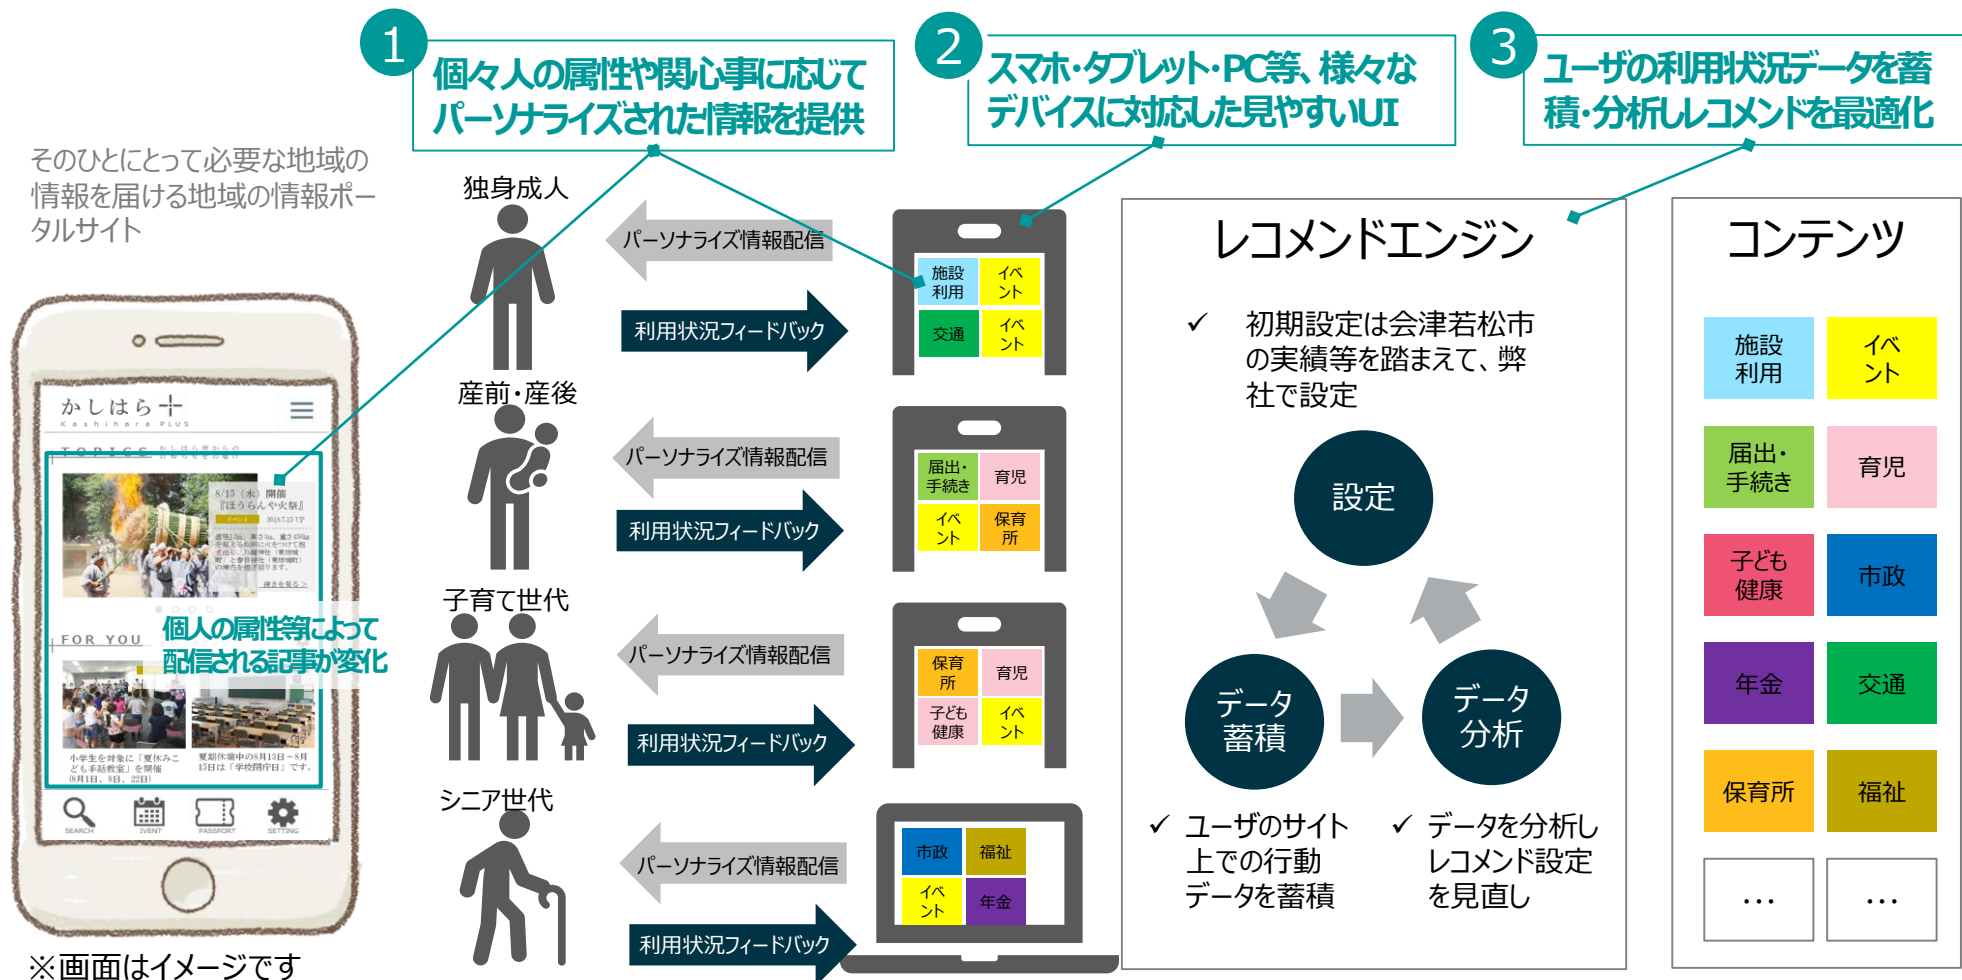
1
個々人の属性や関心事に応じてパーソナライズされた情報を提供

2
スマホ・タブレット・PC等、様々なデバイスに対応した見やすいUI

3
ユーザの利用状況データを蓄積・分析しレコメンドを最適化

そのひとにとって必要な地域の情報を届ける地域の情報ポータルサイト

かしはら+
Kashihara PLUS
TOPICS

8/15（水）開催『ほうらんや火祭』

FOR YOU

個人の属性等によって配信される記事が変化

SEARCH EVENT PASSPORT SETTING

※画面はイメージです

独身成人
パーソナライズ情報配信
利用状況フィードバック
施設利用　イベント　交通　イベント

産前・産後
パーソナライズ情報配信
利用状況フィードバック
届出・手続き　育児　イベント　保育所

子育て世代
パーソナライズ情報配信
利用状況フィードバック
保育所　育児　子ども健康　イベント

シニア世代
パーソナライズ情報配信
利用状況フィードバック
市政　福祉　イベント　年金

レコメンドエンジン
✓ 初期設定は会津若松市の実績等を踏まえて、弊社で設定

設定
データ蓄積
データ分析

✓ ユーザのサイト上での行動データを蓄積
✓ データを分析しレコメンド設定を見直し

コンテンツ
施設利用　イベント
届出・手続き　育児
子ども健康　市政
年金　交通
保育所　福祉
…　…